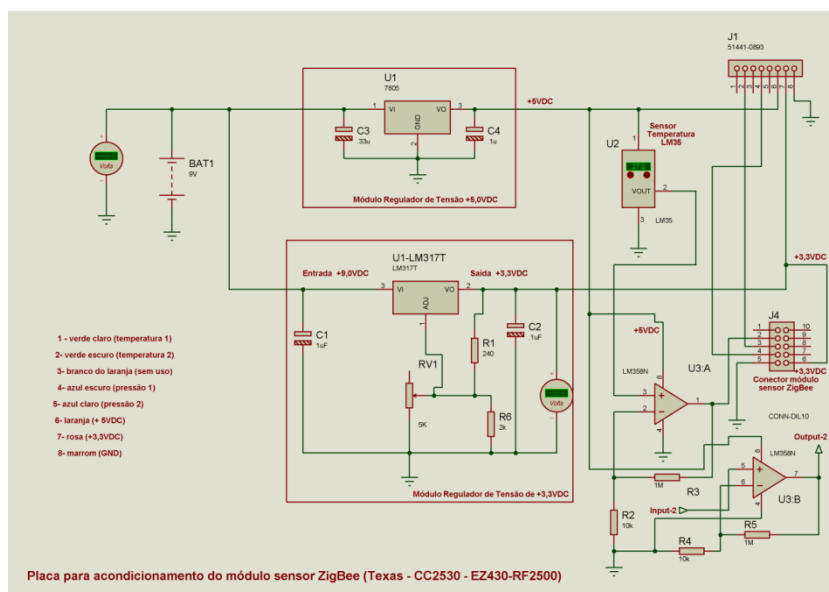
J1
51441-0893

U1
7805
VI
VO
GND
1
3
2
C3
.33u
C4
1u
+5VDC
Módulo Regulador de Tensão +5,0VDC

Volts
BAT1
9V

U2
Sensor Temperatura LM35
VOUT
2
3
LM35

U1-LM317T
LM317T
Entrada +9,0VDC
Saída +3,3VDC
VI
VO
ADJ
3
2
C1
1uF
C2
1uF
R1
240
RV1
5K
R6
2k
Volts
Módulo Regulador de Tensão de +3,3VDC

1 - verde claro (temperatura 1)
2- verde escuro (temperatura 2)
3- branco do laranja (sem uso)
4- azul escuro (pressão 1)
5- azul claro (pressão 2)
6- laranja (+ 5VDC)
7- rosa (+3,3VDC)
8- marrom (GND)

+3,3VDC
J4
1
2
3
4
5
6
7
8
9
10
Conector módulo sensor ZigBee
+3,3VDC
CONN-DIL10

+5VDC
LM358N
U3:A
3
2
1

LM358N
Output-2
U3:B
7
5
6
Input-2
R3
1M
R2
10k
R4
10k
R5
1M

Placa para acondicionamento do módulo sensor ZigBee (Texas - CC2530 - EZ430-RF2500)